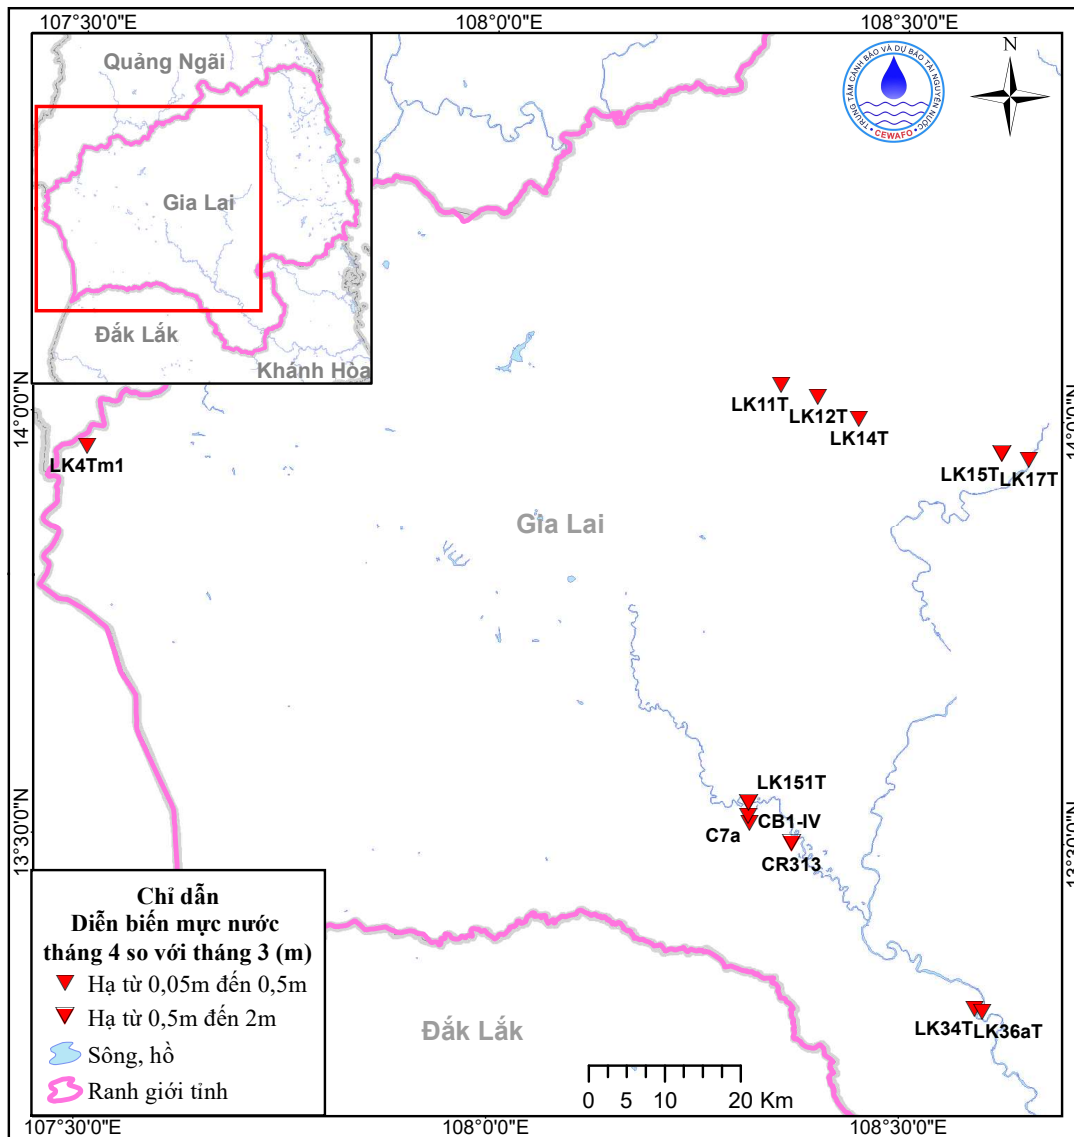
107°30'0"E
108°0'0"E
108°30'0"E

Quảng Ngãi
Gia Lai
Đắk Lắk
Khánh Hòa

TRUNG TÂM CẢNH BÁO VÀ DỰ BÁO TÀI NGUYÊN NƯỚC
CEWAFO

N

14°0'0"N
14°0'0"N

LK11T
LK12T
LK14T
LK4Tm1
LK15T
LK17T

Gia Lai

LK151T
CB1-IV
C7a
CR313

13°30'0"N
13°30'0"N

Chỉ dẫn
Diễn biến mực nước
tháng 4 so với tháng 3 (m)
Hạ từ 0,05m đến 0,5m
Hạ từ 0,5m đến 2m
Sông, hồ
Ranh giới tỉnh

Đắk Lắk

LK34T
LK36aT

0 5 10 20 Km

107°30'0"E
108°0'0"E
108°30'0"E